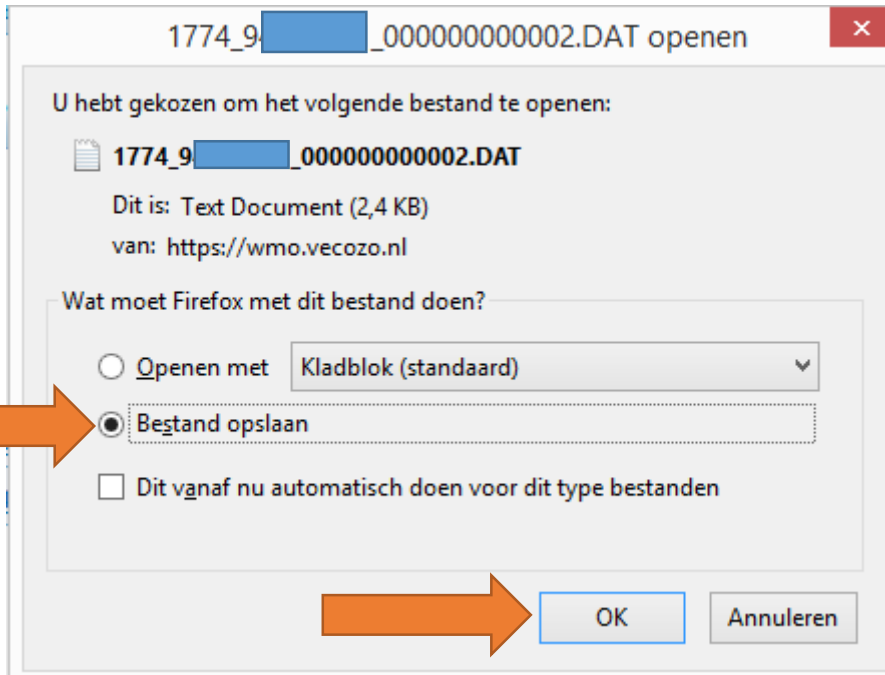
1774_9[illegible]_000000000002.DAT openen

×

U hebt gekozen om het volgende bestand te openen:

1774_9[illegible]_000000000002.DAT

Dit is: Text Document (2,4 KB)

van: https://wmo.vecozo.nl

Wat moet Firefox met dit bestand doen?

Openen met Kladblok (standaard)

Bestand opslaan

Dit vanaf nu automatisch doen voor dit type bestanden

OK

Annuleren